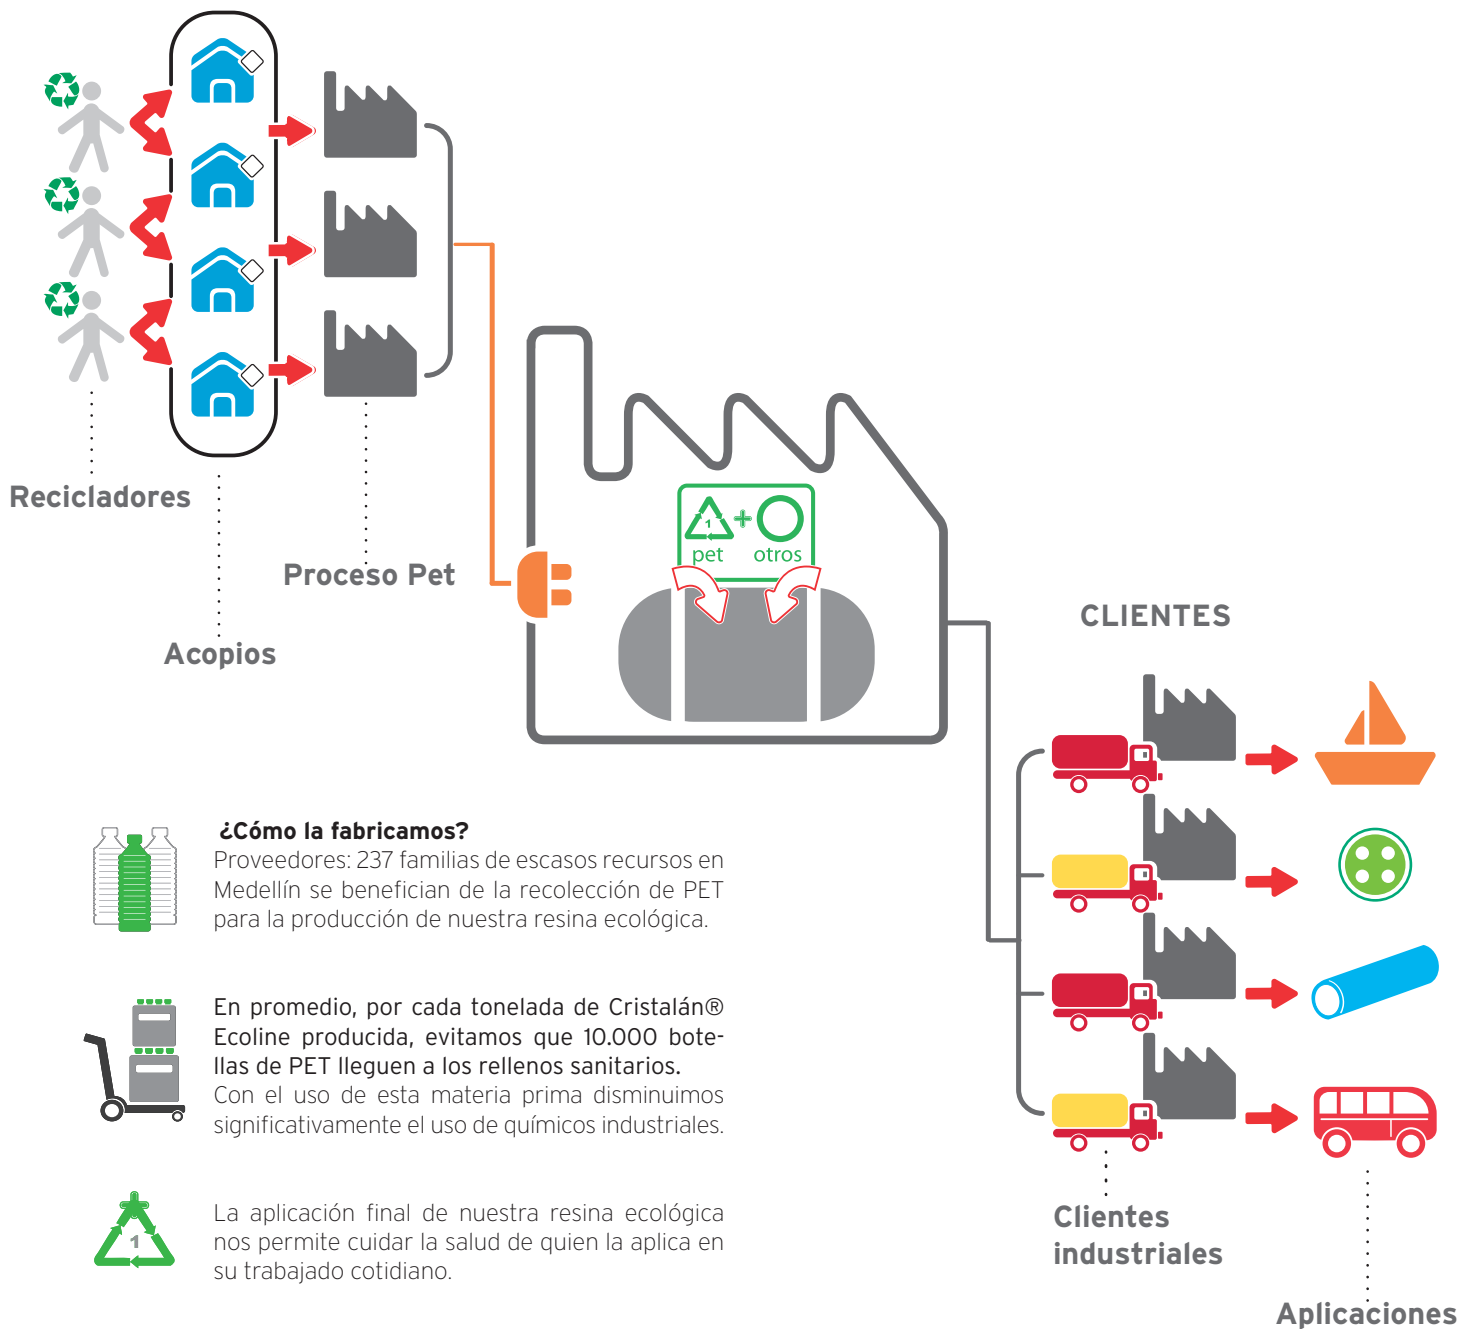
Recicladores

Proceso Pet

Acopios

1

pet otros

CLIENTES

¿Cómo la fabricamos?
Proveedores: 237 familias de escasos recursos en Medellín se benefician de la recolección de PET para la producción de nuestra resina ecológica.

En promedio, por cada tonelada de Cristalán® Ecoline producida, evitamos que 10.000 botellas de PET lleguen a los rellenos sanitarios.
Con el uso de esta materia prima disminuimos significativamente el uso de químicos industriales.

1

La aplicación final de nuestra resina ecológica nos permite cuidar la salud de quien la aplica en su trabajado cotidiano.

Clientes industriales

Aplicaciones